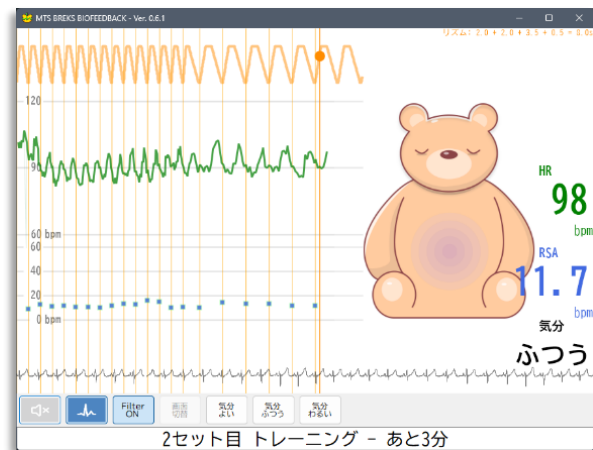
MTS BREKS BIOFEEDBACK - Ver. 0.6.1

リズム: 2.0 + 2.0 + 3.5 + 0.5 = 0.0

120

90

60 bpm
60

20

0 bpm

HR
98
bpm

RSA
11.7
bpm

気分
ふつう

Filter ON

表示 切替

気分 よい

気分 ふつう

気分 わるい

2セット目 トレーニング - あと3分